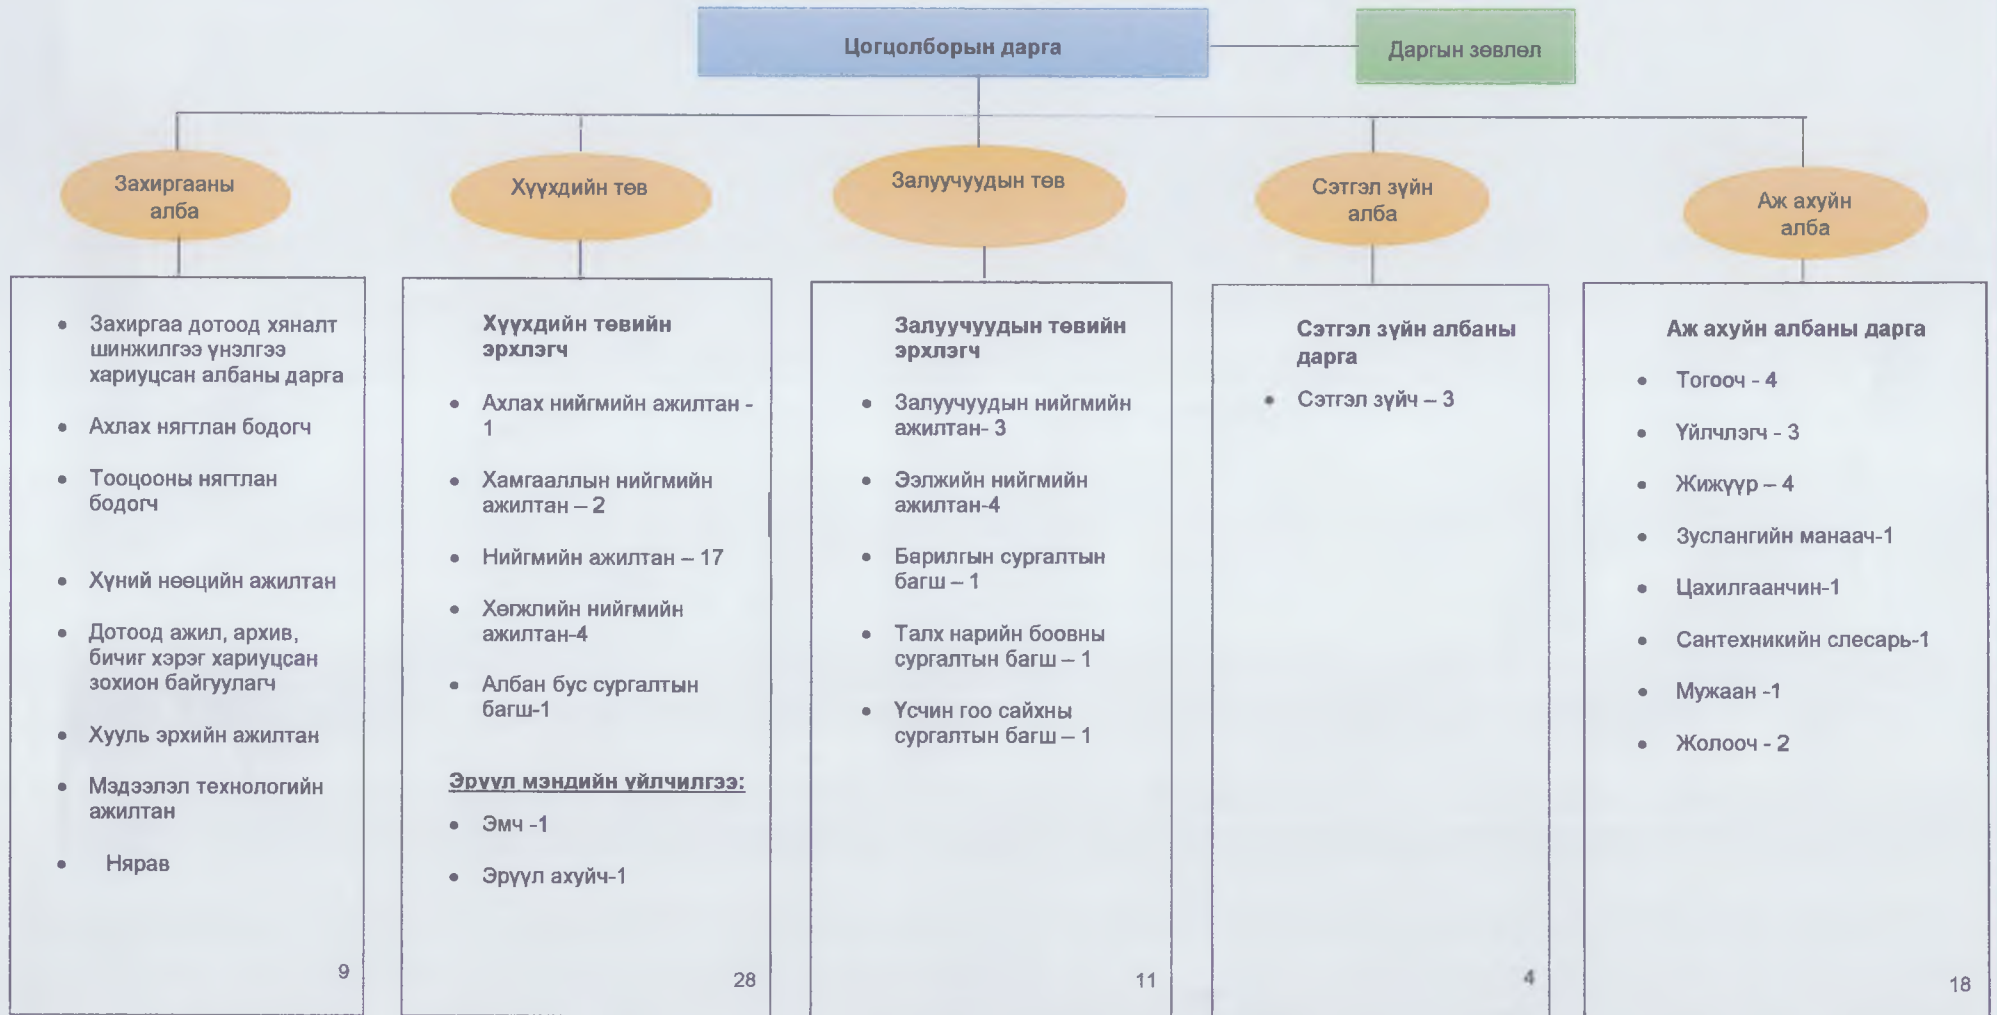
Цогцолборын дарга

Даргын зөвлөл

Захиргааны алба

Хүүхдийн төв

Залуучуудын төв

Сэтгэл зүйн алба

Аж ахуйн алба

- Захиргаа дотоод хяналт шинжилгээ үнэлгээ хариуцсан албаны дарга
- Ахлах нягтлан бодогч
- Тооцооны нягтлан бодогч
- Хүний нөөцийн ажилтан
- Дотоод ажил, архив, бичиг хэрэг хариуцсан зохион байгуулагч
- Хууль эрхийн ажилтан
- Мэдээлэл технологийн ажилтан
- Нярав

9

Хүүхдийн төвийн эрхлэгч

- Ахлах нийгмийн ажилтан - 1
- Хамгааллын нийгмийн ажилтан – 2
- Нийгмийн ажилтан – 17
- Хөгжлийн нийгмийн ажилтан-4
- Албан бус сургалтын багш-1

Эрүүл мэндийн үйлчилгээ:

- Эмч -1
- Эрүүл ахуйч-1

28

Залуучуудын төвийн эрхлэгч

- Залуучуудын нийгмийн ажилтан- 3
- Ээлжийн нийгмийн ажилтан-4
- Барилгын сургалтын багш – 1
- Талх нарийн боовны сургалтын багш – 1
- Үсчин гоо сайхны сургалтын багш – 1

11

Сэтгэл зүйн албаны дарга

- Сэтгэл зүйч – 3

4

Аж ахуйн албаны дарга

- Тогооч - 4
- Үйлчлэгч - 3
- Жижүүр – 4
- Зуслангийн манаач-1
- Цахилгаанчин-1
- Сантехникийн слесарь-1
- Мужаан -1
- Жолооч - 2

18